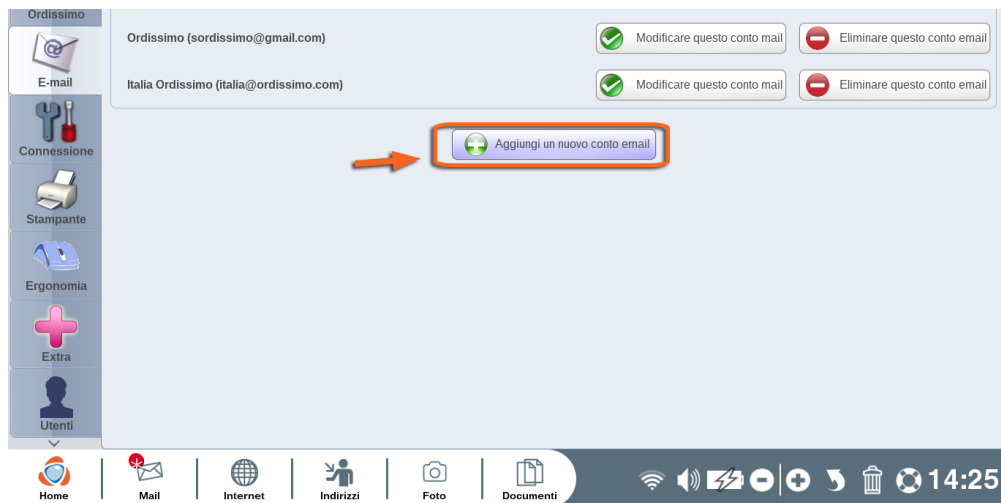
Ordissimo

E-mail

Connessione

Stampante

Ergonomia

Extra

Utenti

Ordissimo (sordissimo@gmail.com)

Modificare questo conto mail

Eliminare questo conto email

Italia Ordissimo (italia@ordissimo.com)

Modificare questo conto mail

Eliminare questo conto email

Aggiungi un nuovo conto email

Home

Mail

Internet

Indirizzi

Foto

Documenti

14:25